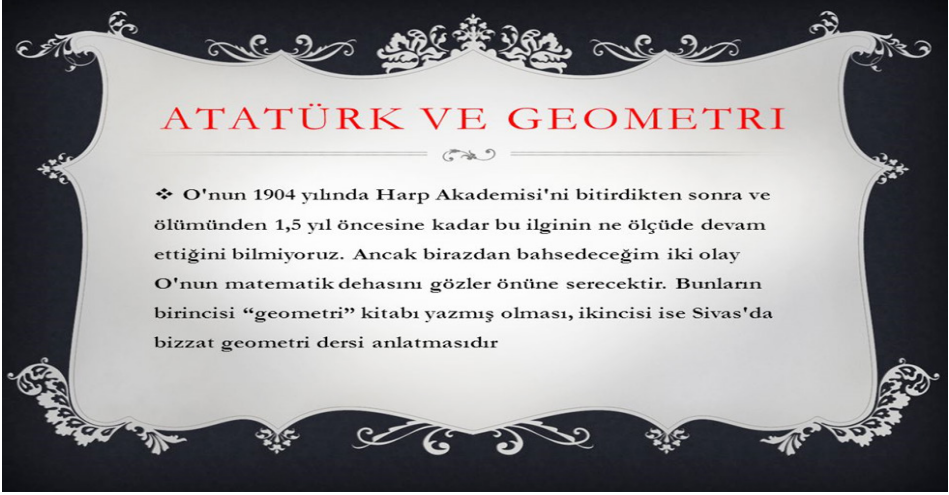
ATATÜRK VE GEOMETRI

❖ O'nun 1904 yılında Harp Akademisi'ni bitirdikten sonra ve ölümünden 1,5 yıl öncesine kadar bu ilginin ne ölçüde devam ettiğini bilmiyoruz. Ancak birazdan bahsedeceğim iki olay O'nun matematik dehasını gözler önüne serecektir. Bunların birincisi "geometri" kitabı yazmış olması, ikincisi ise Sivas'da bizzat geometri dersi anlatmasıdır